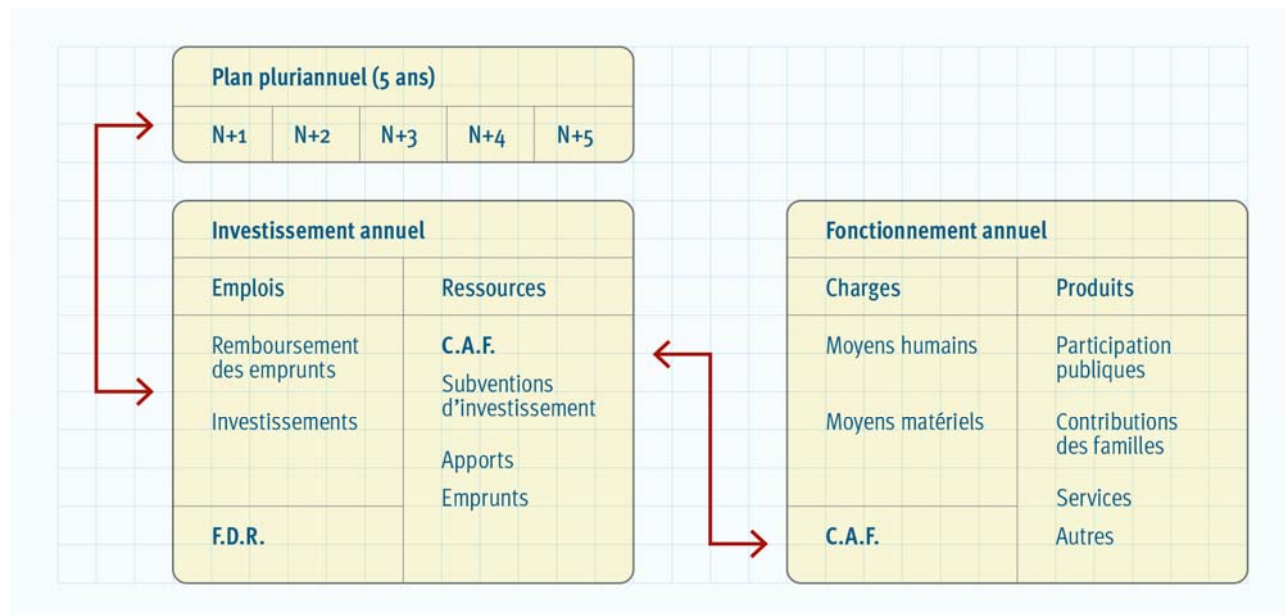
Plan pluriannuel (5 ans)

| N+1 | N+2 | N+3 | N+4 | N+5 |
|---|---|---|---|---|

Investissement annuel

| Emplois | Ressources |
|---|---|
| Remboursement des emprunts<br>Investissements | C.A.F.<br>Subventions d'investissement<br>Apports<br>Emprunts |
| F.D.R. | |

Fonctionnement annuel

| Charges | Produits |
|---|---|
| Moyens humains<br>Moyens matériels | Participation publiques<br>Contributions des familles<br>Services |
| C.A.F. | Autres |